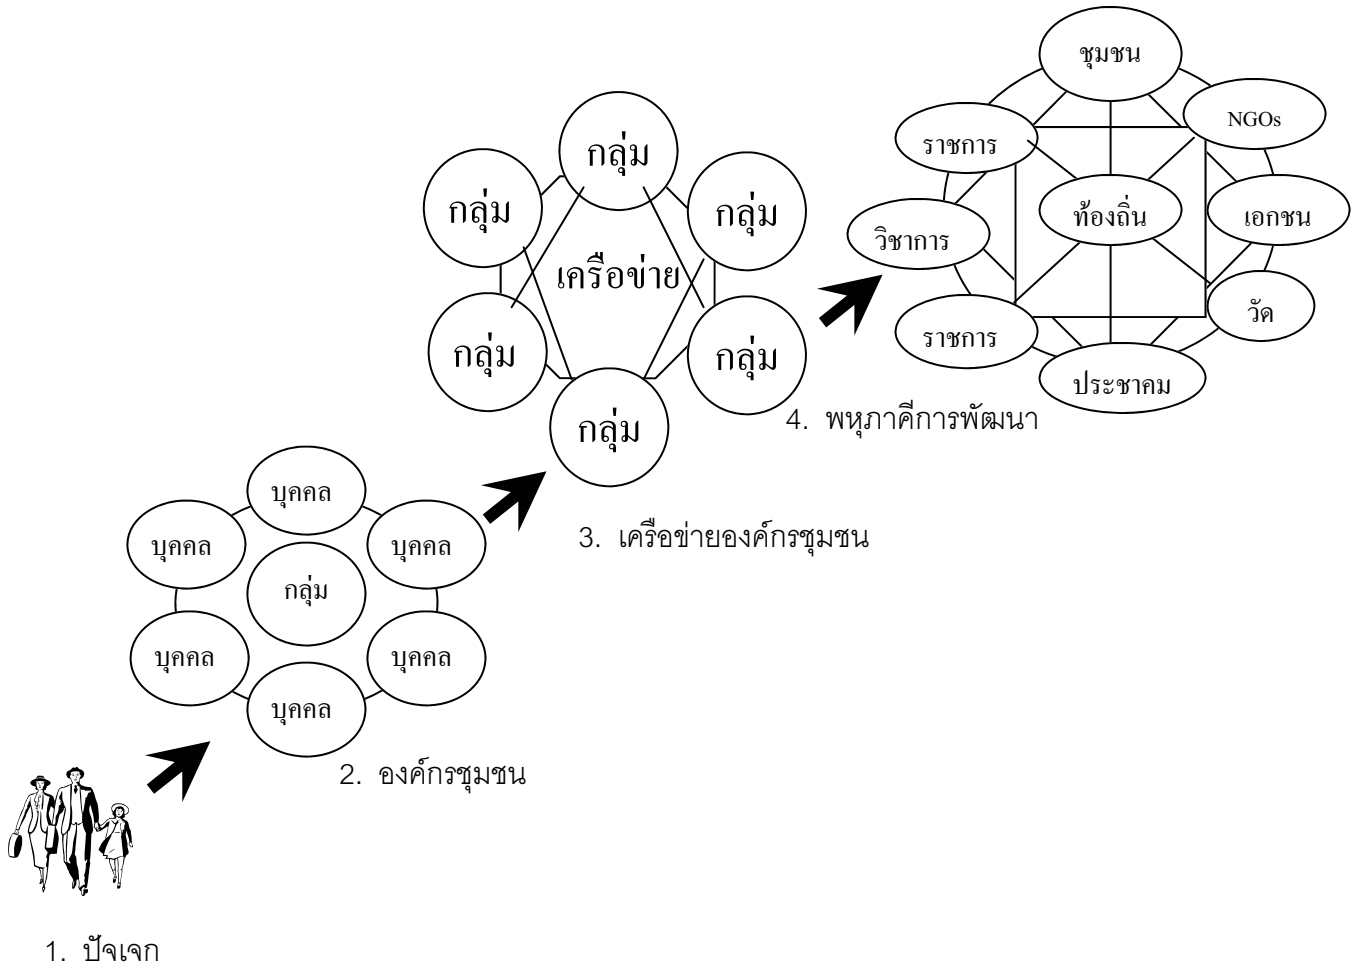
ชุมชน
ราชการ
NGOs
ท้องถิ่น
เอกชน
วิชาการ
วัด
ราชการ
ประชาคม
4. พหุภาคีการพัฒนา

กลุ่ม
กลุ่ม
กลุ่ม
เครือข่าย
กลุ่ม
กลุ่ม
กลุ่ม
3. เครือข่ายองค์กรชุมชน

บุคคล
บุคคล
บุคคล
กลุ่ม
บุคคล
บุคคล
บุคคล
2. องค์กรชุมชน

1. ปัจเจก